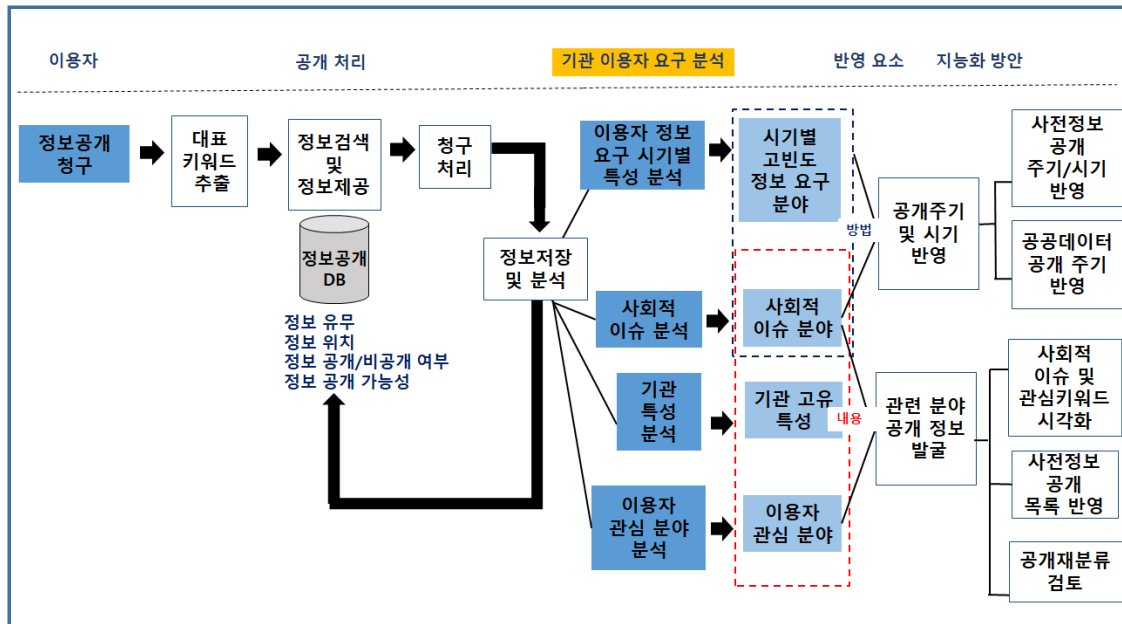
이용자 공개 처리 기관 이용자 요구 분석 반영 요소 지능화 방안

정보공개 청구

대표 키워드 추출

정보검색 및 정보제공

청구 처리

정보공개 DB

정보 유무
정보 위치
정보 공개/비공개 여부
정보 공개 가능성

정보저장 및 분석

이용자 정보 요구 시기별 특성 분석

사회적 이슈 분석

기관 특성 분석

이용자 관심 분야 분석

시기별 고빈도 정보 요구 분야

사회적 이슈 분야

기관 고유 특성

이용자 관심 분야

방법

내용

공개주기 및 시기 반영

관련 분야 공개 정보 발굴

사전정보 공개 주기/시기 반영

공공데이터 공개 주기 반영

사회적 이슈 및 관심키워드 시각화

사전정보 공개 목록 반영

공개재분류 검토